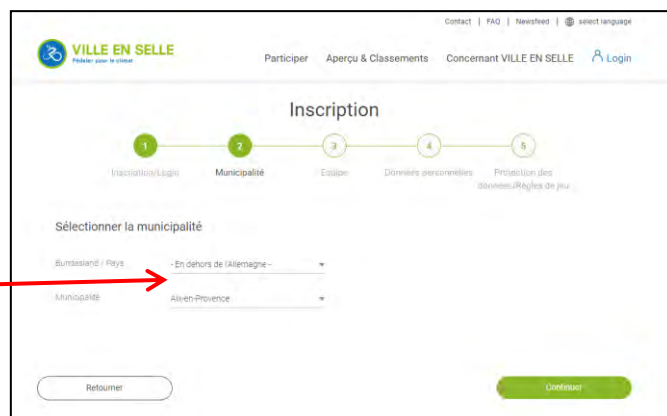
Contact | FAQ | Newsfeed | select language

VILLE EN SELLE
Pédaler pour le climat

Participer   Aperçu & Classements   Concernant VILLE EN SELLE   Login

Inscription

1 Inscription/Login
2 Municipalité
3 Equipe
4 Données personnelles
5 Protection des données/Règles de jeu

Sélectionner la municipalité

Bundesland / Pays   - En dehors de l'Allemagne -

Municipalité   Aix-en-Provence

Retourner

Continuer